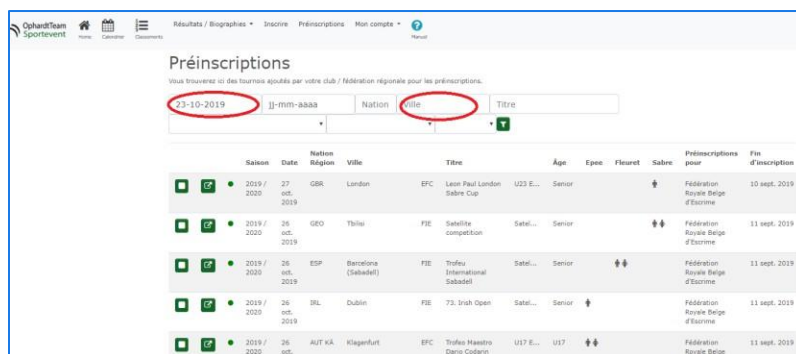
OphardtTeam Sportevent
Home Calendrier Classements
Résultats / Biographies ▾ Inscrire Préinscriptions Mon compte ▾ Manuel

Préinscriptions

Vous trouverez ici des tournois ajoutés par votre club / fédération régionale pour les préinscriptions.

23-10-2019 jj-mm-aaaa Nation Ville Titre

| | | | Saison | Date | Nation Région | Ville | | Titre | | Âge | Epee | Fleuret | Sabre | Préinscriptions pour | Fin d'inscription |
|---|---|---|---|---|---|---|---|---|---|---|---|---|---|---|---|
| | | ● | 2019 / 2020 | 27 oct. 2019 | GBR | London | EFC | Leon Paul London Sabre Cup | U23 E... | Senior | | | | Fédération Royale Belge d'Escrime | 10 sept. 2019 |
| | | ● | 2019 / 2020 | 26 oct. 2019 | GEO | Tbilisi | FIE | Satellite competition | Satel... | Senior | | | | Fédération Royale Belge d'Escrime | 11 sept. 2019 |
| | | ● | 2019 / 2020 | 26 oct. 2019 | ESP | Barcelona (Sabadell) | FIE | Trofeu International Sabadell | Satel... | Senior | | | | Fédération Royale Belge d'Escrime | 11 sept. 2019 |
| | | ● | 2019 / 2020 | 26 oct. 2019 | IRL | Dublin | FIE | 73. Irish Open | Satel... | Senior | | | | Fédération Royale Belge d'Escrime | 11 sept. 2019 |
| | | ● | 2019 / 2020 | 26 oct. | AUT KÄ | Klagenfurt | EFC | Trofeo Maestro Dario Codarin | U17 E... | U17 | | | | Fédération Royale Belge | 11 sept. 2019 |